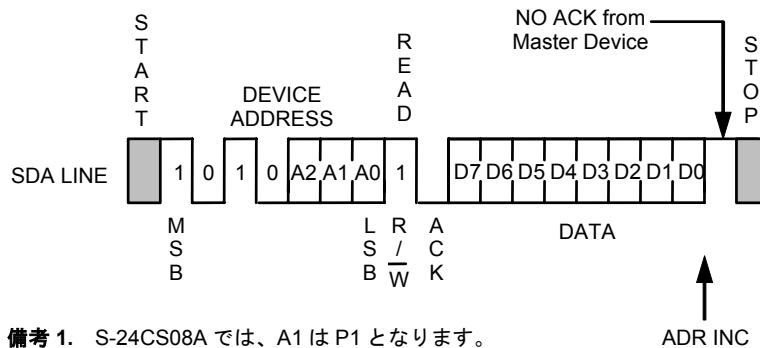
START

DEVICE ADDRESS

READ

NO ACK from Master Device

STOP

SDA LINE 1 0 1 0 A2 A1 A0 1 D7 D6 D5 D4 D3 D2 D1 D0

MSB

LSB

R/$\overline{W}$

ACK

DATA

ADR INC

備考 1. S-24CS08A では、A1 は P1 となります。